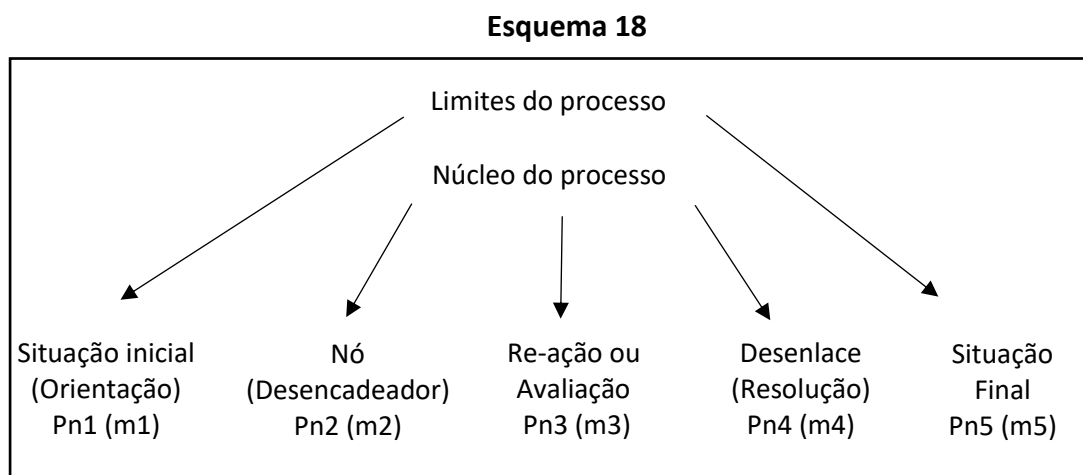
Esquema 18

Limites do processo

Núcleo do processo

Situação inicial (Orientação) Pn1 (m1)

Nó (Desencadeador) Pn2 (m2)

Re-ação ou Avaliação Pn3 (m3)

Desenlace (Resolução) Pn4 (m4)

Situação Final Pn5 (m5)